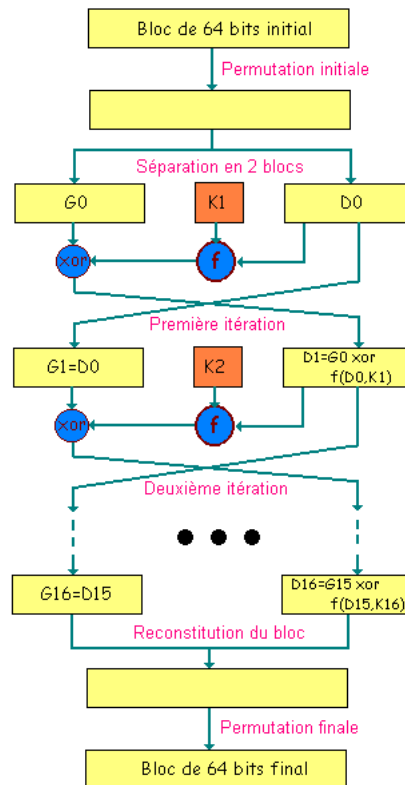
Bloc de 64 bits initial

Permutation initiale

Séparation en 2 blocs

G0

K1

D0

xor

f

Première itération

G1=D0

K2

D1=G0 xor f(D0,K1)

xor

f

Deuxième itération

G16=D15

D16=G15 xor f(D15,K16)

Reconstitution du bloc

Permutation finale

Bloc de 64 bits final